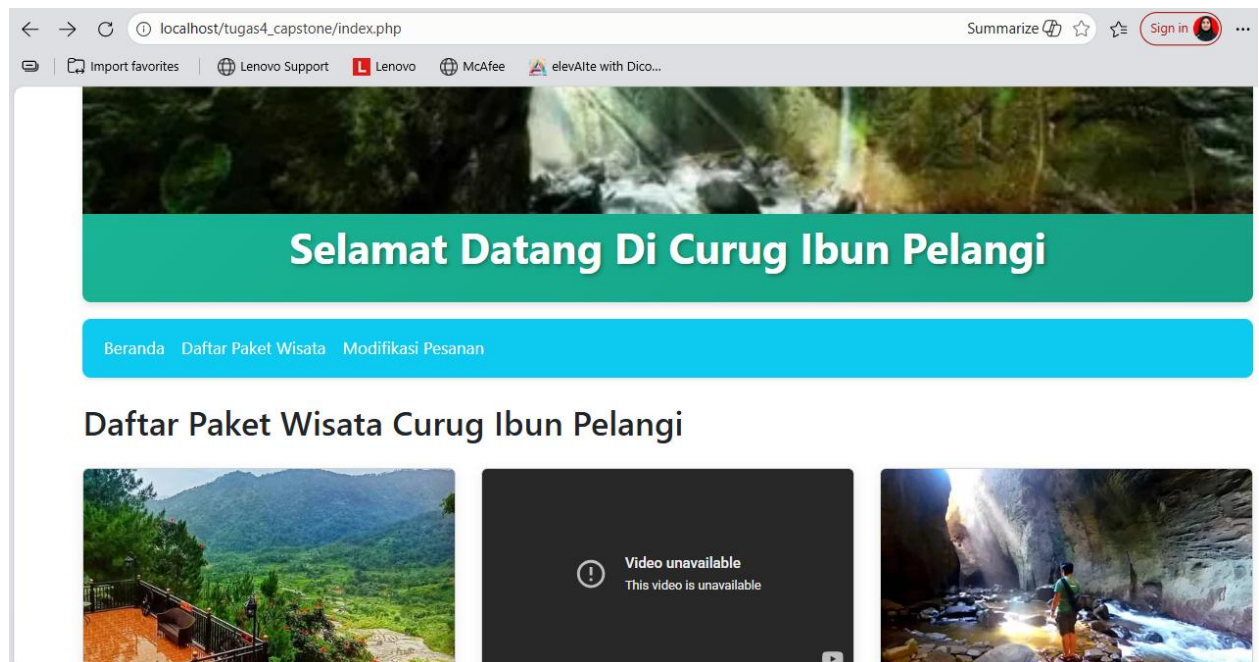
localhost/tugas4_capstone/index.php

Summarize

Sign in

Import favorites | Lenovo Support | Lenovo | McAfee | elevAIte with Dico...

Selamat Datang Di Curug Ibun Pelangi

Beranda Daftar Paket Wisata Modifikasi Pesanan

Daftar Paket Wisata Curug Ibun Pelangi

Video unavailable
This video is unavailable